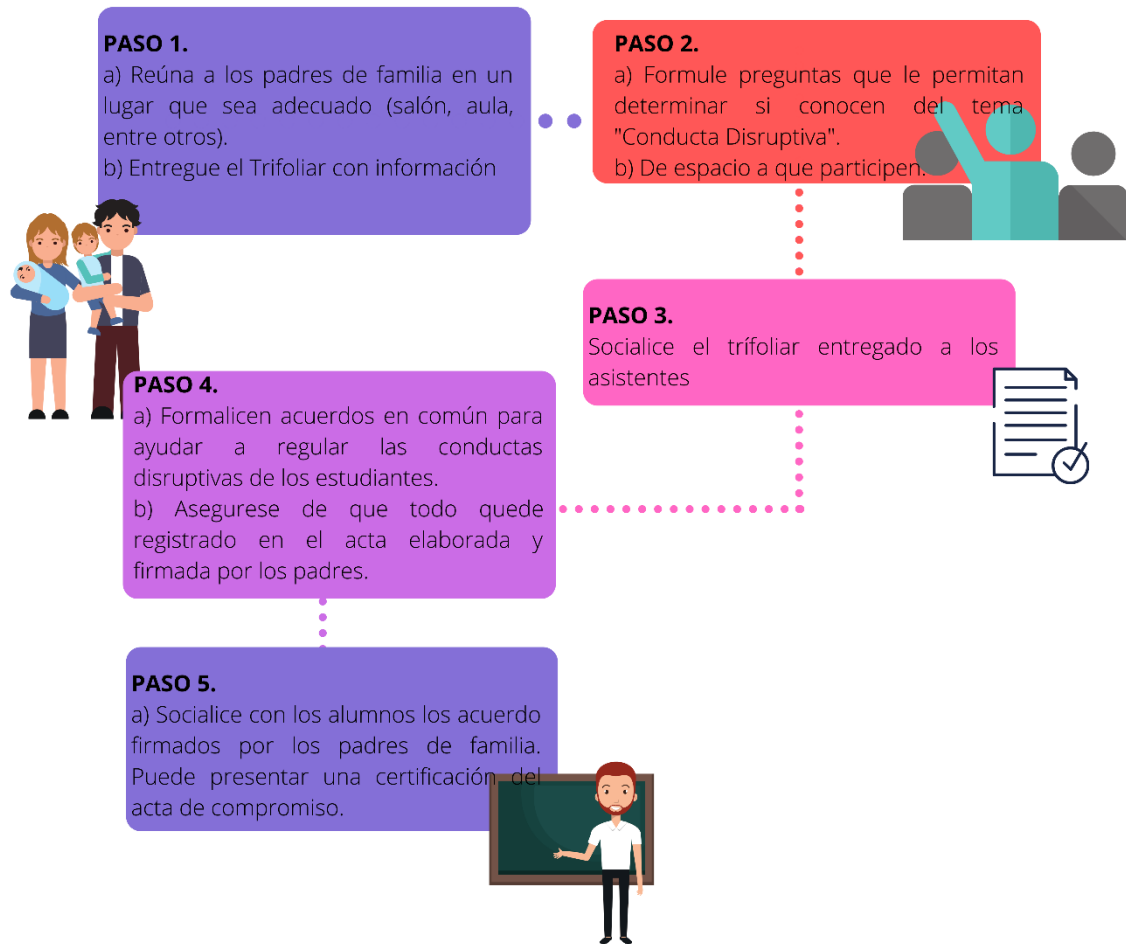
PASO 1.
a) Reúna a los padres de familia en un lugar que sea adecuado (salón, aula, entre otros).
b) Entregue el Trifoliar con información

PASO 2.
a) Formule preguntas que le permitan determinar si conocen del tema "Conducta Disruptiva".
b) De espacio a que participen.

PASO 3.
Socialice el trífoliar entregado a los asistentes

PASO 4.
a) Formalicen acuerdos en común para ayudar a regular las conductas disruptivas de los estudiantes.
b) Asegurese de que todo quede registrado en el acta elaborada y firmada por los padres.

PASO 5.
a) Socialice con los alumnos los acuerdo firmados por los padres de familia. Puede presentar una certificación del acta de compromiso.